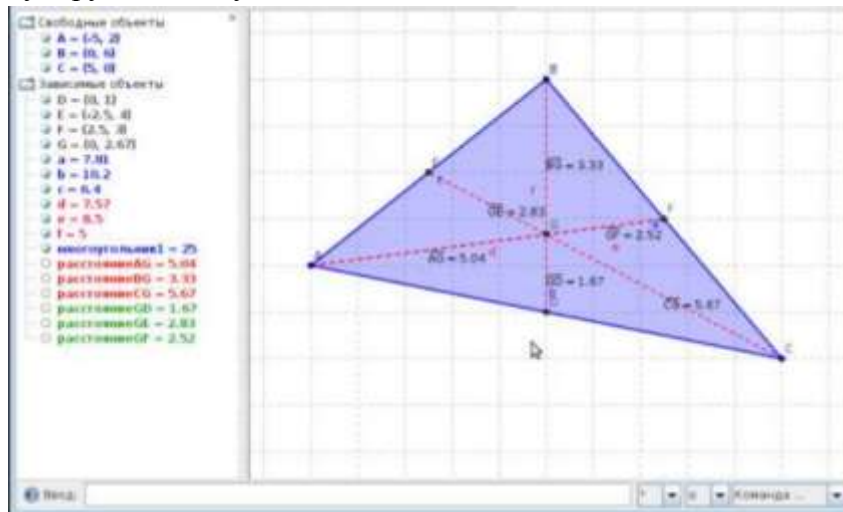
Свободные объекты
A = (-5, 2)
B = (0, 6)
C = (5, 0)
Зависимые объекты
D = (0, 1)
E = (-2.5, 4)
F = (2.5, 3)
G = (0, 2.67)
a = 7.81
b = 10.2
c = 6.4
d = 7.57
e = 8.5
f = 5
многоугольник1 = 25
расстояниеAG = 5.04
расстояниеBG = 3.33
расстояниеCG = 5.67
расстояниеGD = 1.67
расстояниеGE = 2.83
расстояниеGF = 2.52

B
E
F
A
G
D
C
$\overline{BG}$ = 3.33
$\overline{GE}$ = 2.83
$\overline{GF}$ = 2.52
$\overline{AG}$ = 5.04
$\overline{GD}$ = 1.67
$\overline{CG}$ = 5.67
f
d
e

Ввод:
Команда ...